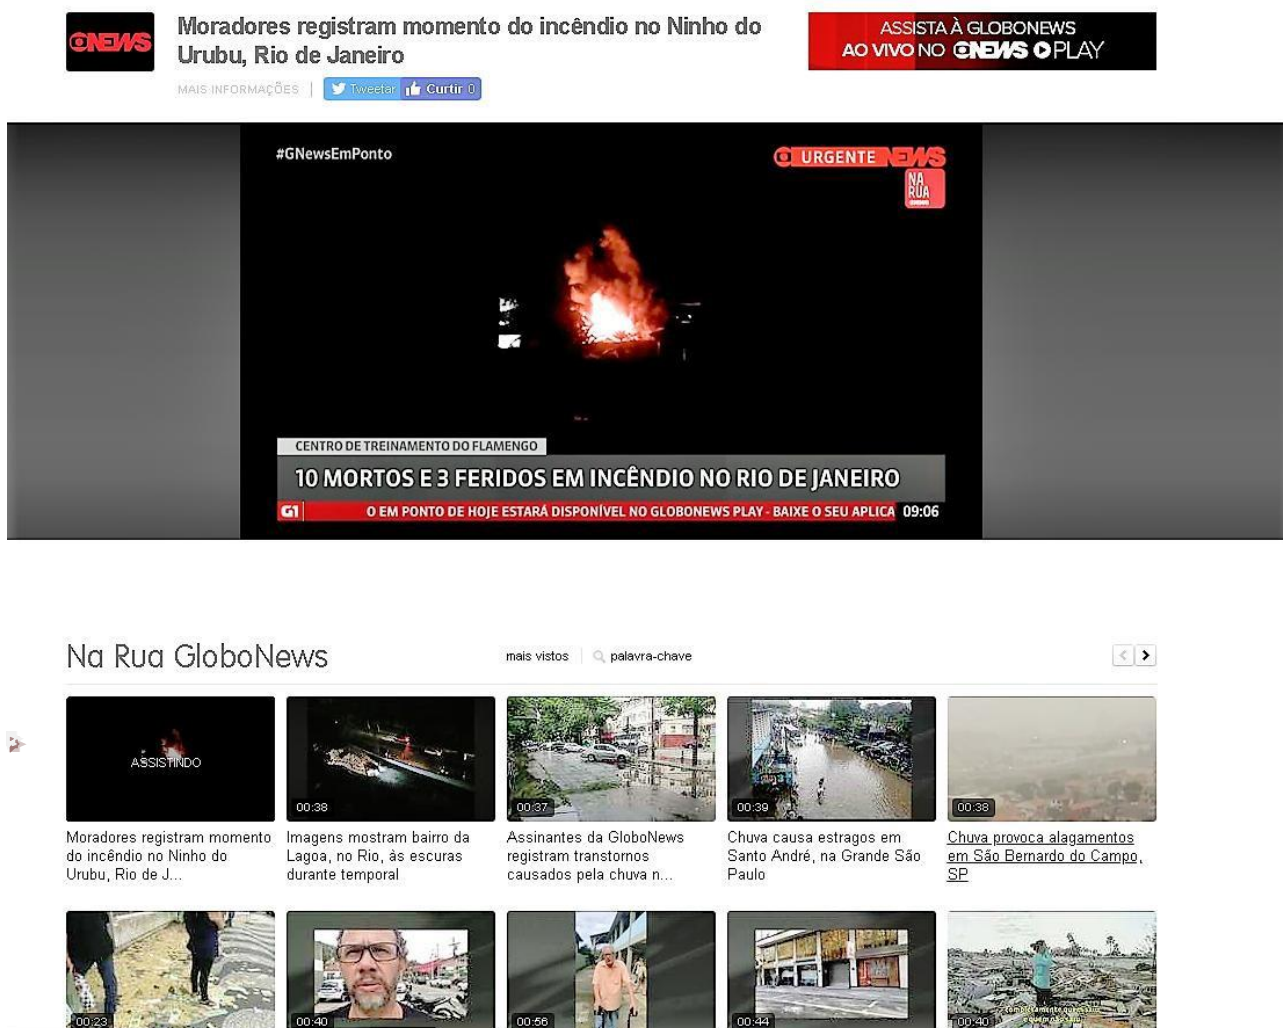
GNEWS

Moradores registram momento do incêndio no Ninho do Urubu, Rio de Janeiro

MAIS INFORMAÇÕES | Tweetar | Curtir 0

ASSISTA À GLOBONEWS AO VIVO NO GNEWS PLAY

#GNewsEmPonto

URGENTE NEWS

NA RUA

CENTRO DE TREINAMENTO DO FLAMENGO

10 MORTOS E 3 FERIDOS EM INCÊNDIO NO RIO DE JANEIRO

G1 O EM PONTO DE HOJE ESTARÁ DISPONÍVEL NO GLOBONEWS PLAY - BAIXE O SEU APLICA 09:06

Na Rua GloboNews

mais vistos | palavra-chave

ASSISTINDO
Moradores registram momento do incêndio no Ninho do Urubu, Rio de J...

00:38
Imagens mostram bairro da Lagoa, no Rio, às escuras durante temporal

00:37
Assinantes da GloboNews registram transtornos causados pela chuva n...

00:39
Chuva causa estragos em Santo André, na Grande São Paulo

00:38
Chuva provoca alagamentos em São Bernardo do Campo, SP

00:23

00:40

00:56

00:44

00:40